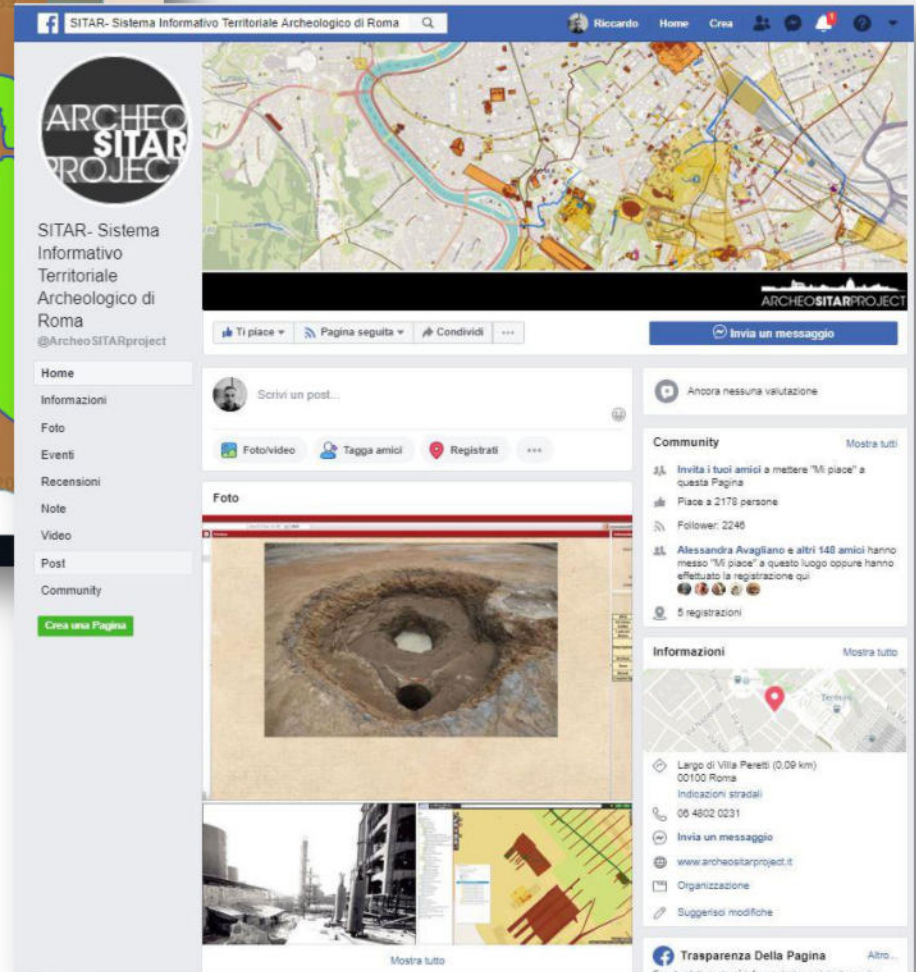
SITAR- Sistema Informativo Territoriale Archeologico di Roma

Riccardo Home Crea

ARCHEO SITAR PROJECT

SITAR- Sistema Informativo Territoriale Archeologico di Roma
@ArcheoSITARproject

Home
Informazioni
Foto
Eventi
Recensioni
Note
Video
Post
Community

Crea una Pagina

ARCHEOSITARPROJECT

Ti piace
Pagina seguita
Condividi
...

Invia un messaggio

Scrivi un post...

Foto/video
Tagga amici
Registrati
...

Foto

Mostra tutto

Ancora nessuna valutazione

Community
Mostra tutti

Invita i tuoi amici a mettere "Mi piace" a questa Pagina

Piace a 2178 persone

Follower: 2246

Alessandra Avagliano e altri 148 amici hanno messo "Mi piace" a questo luogo oppure hanno effettuato la registrazione qui

5 registrazioni

Informazioni
Mostra tutto

Termini

Largo di Villa Peretti (0,09 km)
00100 Roma
Indicazioni stradali

06 4802 0231

Invia un messaggio

www.archeositarproject.it

Organizzazione

Suggerisci modifiche

Trasparenza Della Pagina
Altro...